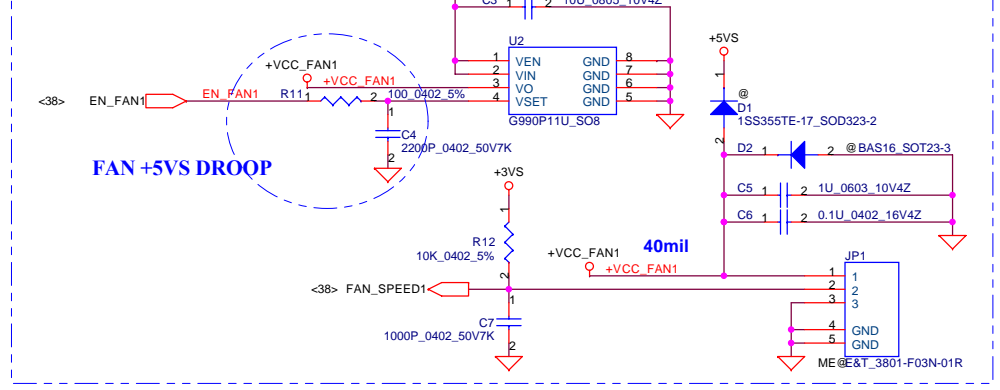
C3 1 2 10U_0805_10V4Z

U2
1 VEN GND 8
2 VIN GND 7
3 VO GND 6
4 VSET GND 5
G990P11U_SO8

+5VS
1
@
D1
1SS355TE-17_SOD323-2
2

+VCC_FAN1
+VCC_FAN1
<38> EN_FAN1 EN_FAN1 R11 1 2 100_0402_5%
1
C4
2200P_0402_50V7K
2

FAN +5VS DROOP

D2 1 2 @BAS16_SOT23-3

C5 1 2 1U_0603_10V4Z
C6 1 2 0.1U_0402_16V4Z

+3VS
1
R12
10K_0402_5%
2

40mil
+VCC_FAN1
+VCC_FAN1

<38> FAN_SPEED1
1
C7
1000P_0402_50V7K
2

JP1
1 1
2 2
3 3
4 GND
5 GND
ME@E&T_3801-F03N-01R